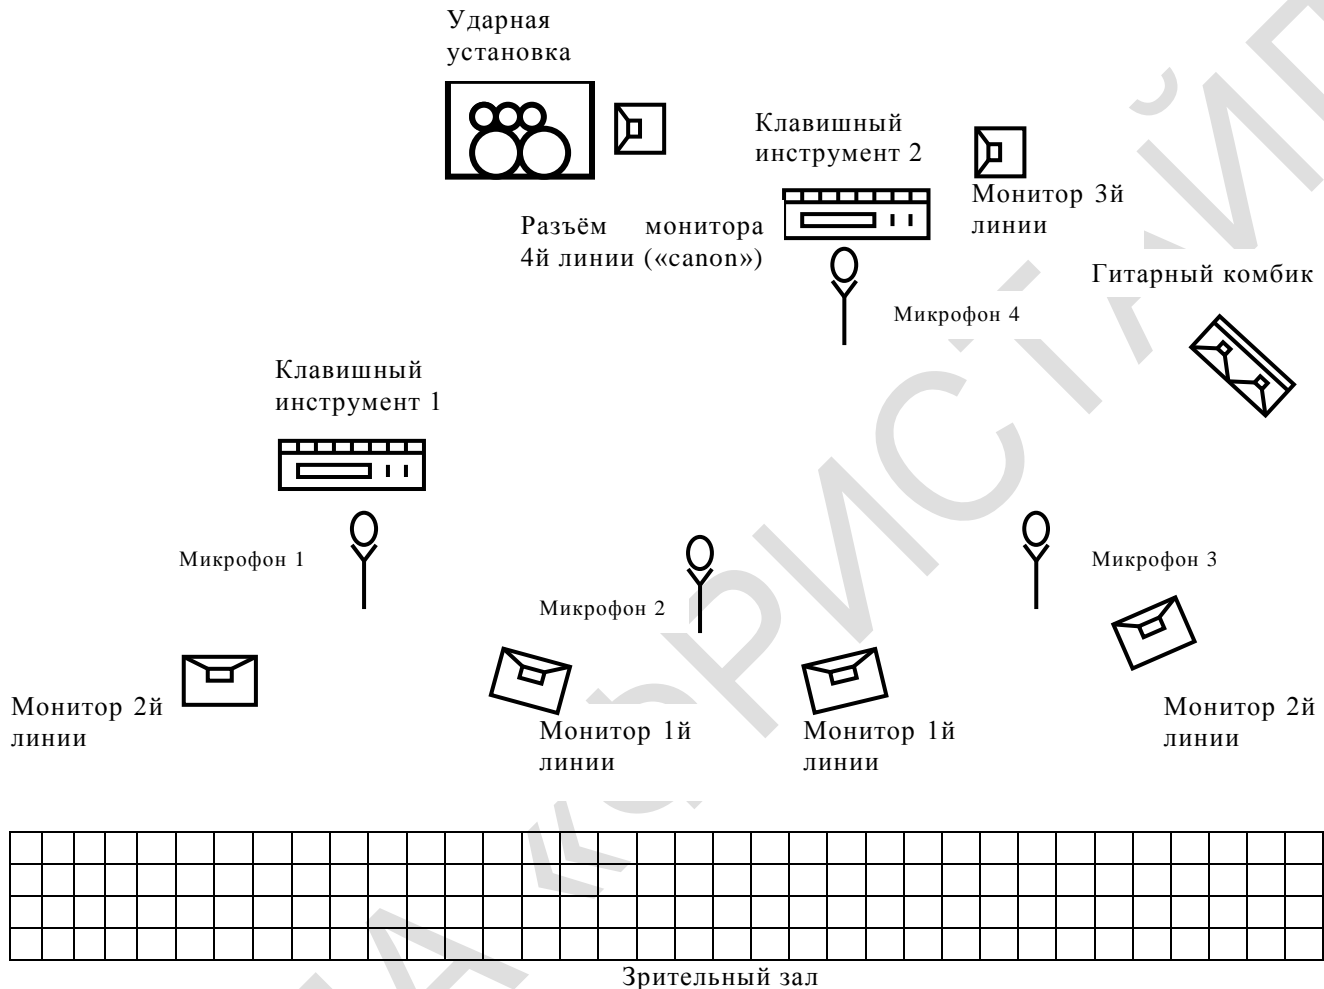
Ударная установка

Клавишный инструмент 2

Монитор 3й линии

Разъём монитора 4й линии («canon»)

Гитарный комбик

Микрофон 4

Клавишный инструмент 1

Микрофон 1

Микрофон 2

Микрофон 3

Монитор 2й линии

Монитор 1й линии

Монитор 1й линии

Монитор 2й линии

Зрительный зал